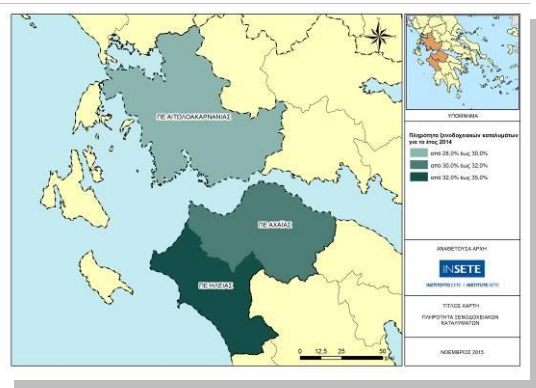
ΠΕ ΑΙΤΩΛΟΑΚΑΡΝΑΝΙΑΣ

ΠΕ ΑΧΑΙΑΣ

ΠΕ ΗΛΕΙΑΣ

0 12,5 25 50

ΥΠΟΜΝΗΜΑ

Πληρότητα ξενοδοχειακών καταλυμάτων για το έτος 2014

από 28,0% έως 30,0%

από 30,0% έως 32,0%

από 32,0% έως 35,0%

ΑΝΑΘΕΤΟΥΣΑ ΑΡΧΗ

INSETE

ΙΝΣΤΙΤΟΥΤΟ ΣΕΤΕ | INSTITUTE SETE

ΤΙΤΛΟΣ ΧΑΡΤΗ

ΠΛΗΡΟΤΗΤΑ ΞΕΝΟΔΟΧΕΙΑΚΩΝ ΚΑΤΑΛΥΜΑΤΩΝ

ΝΟΕΜΒΡΙΟΣ 2015